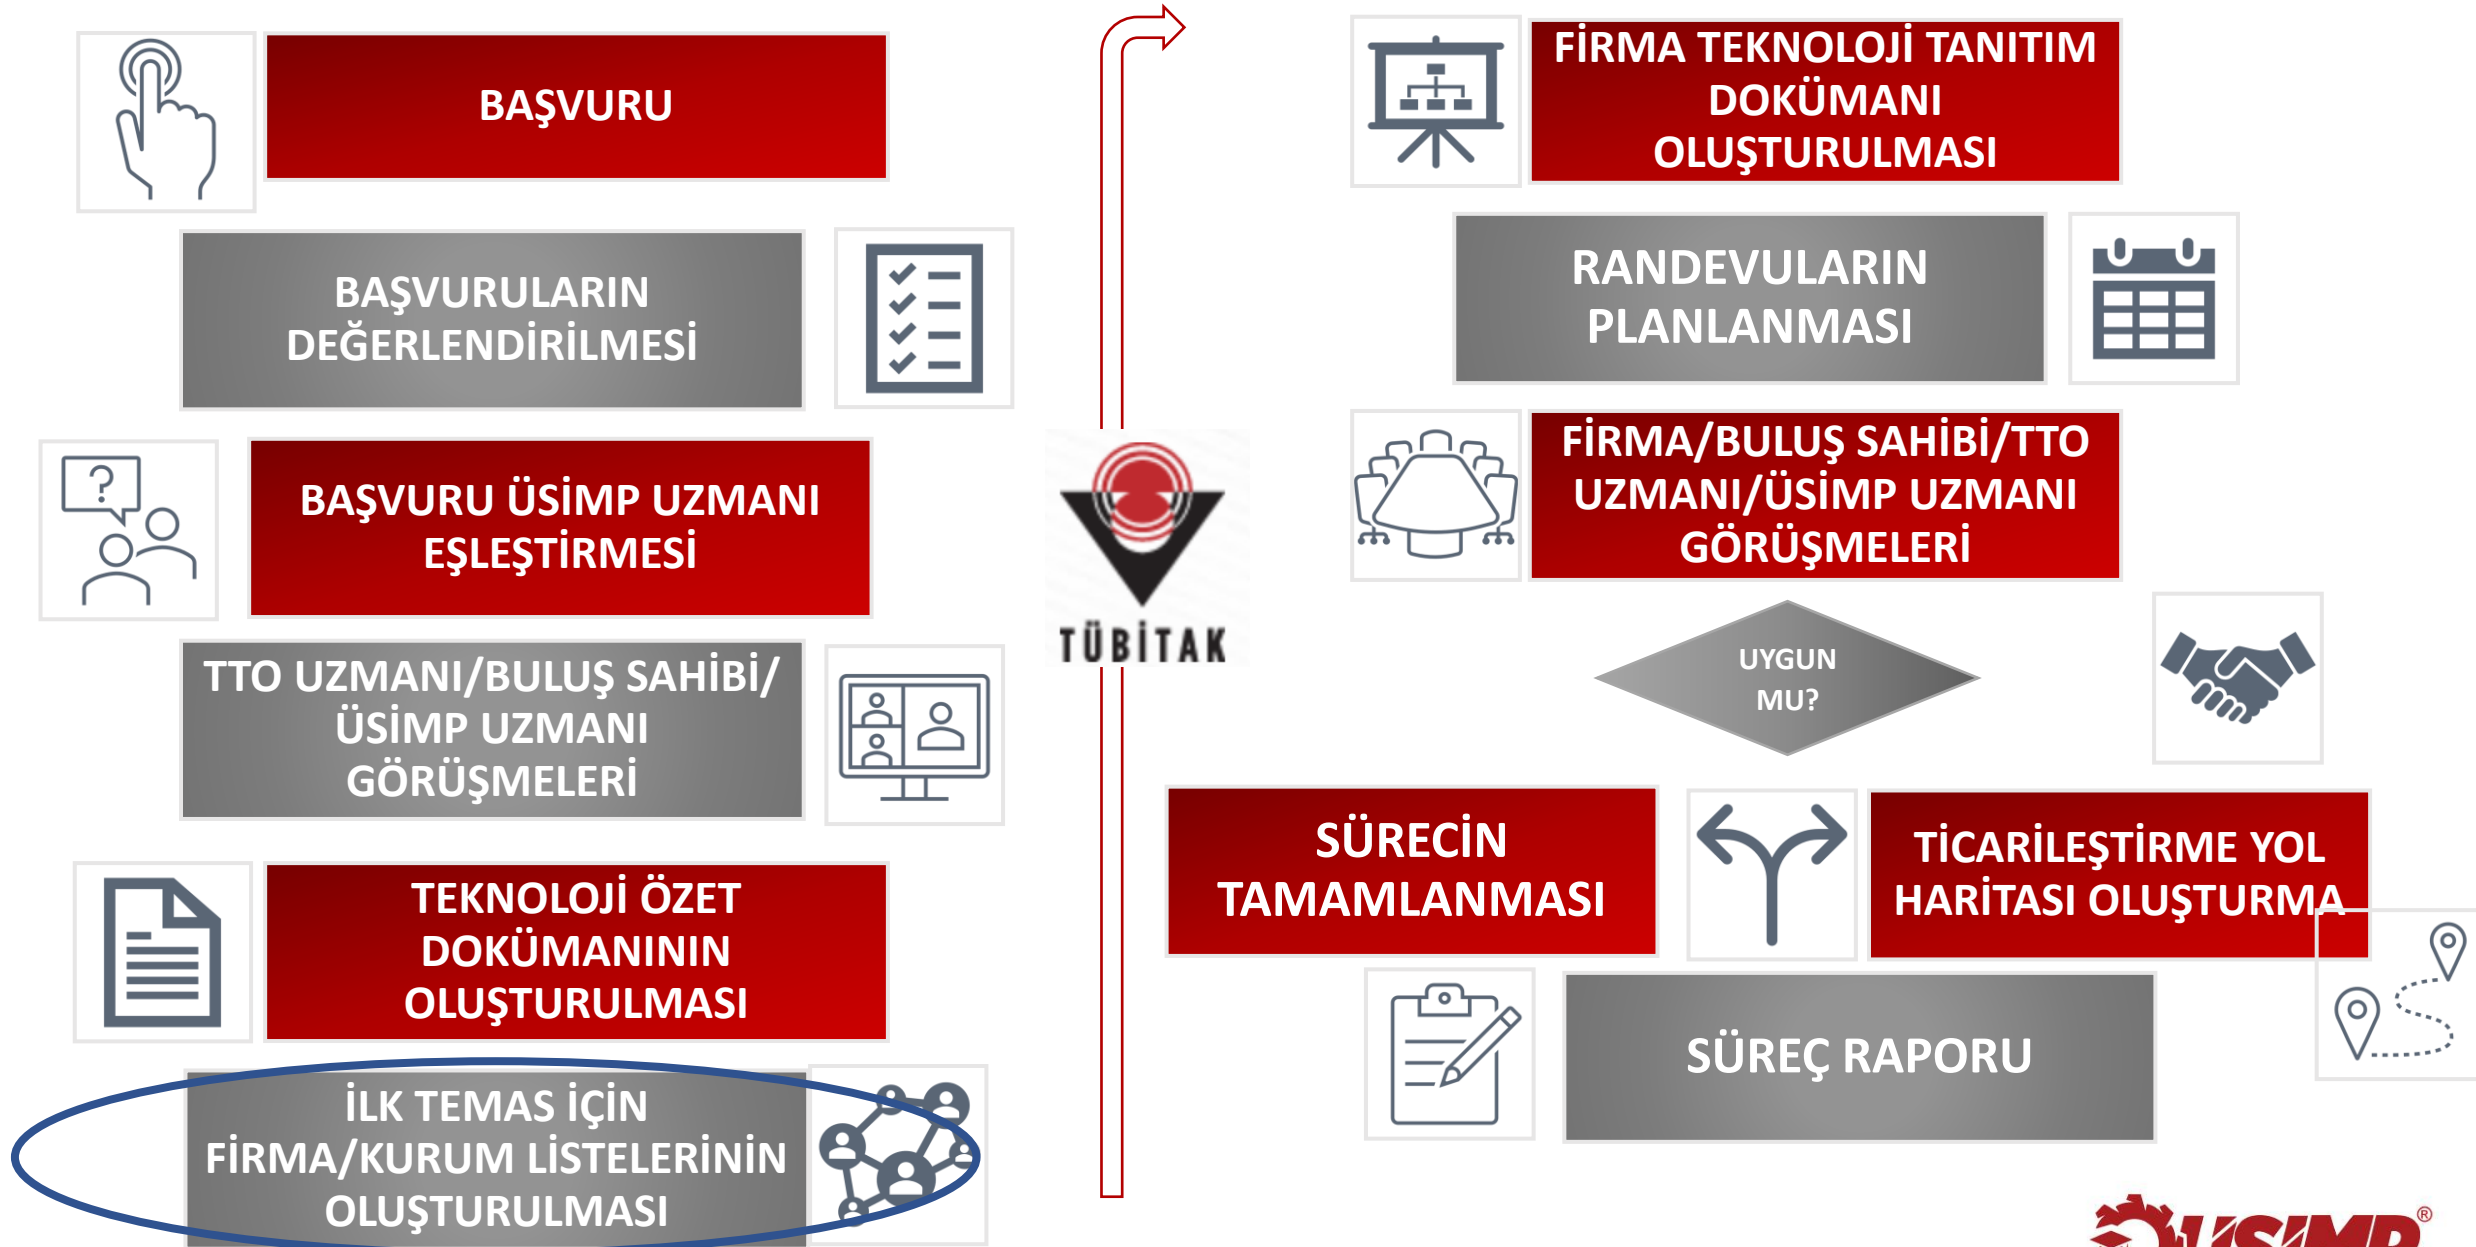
BAŞVURU

BAŞVURULARIN DEĞERLENDİRİLMESİ

BAŞVURU ÜSİMP UZMANI EŞLEŞTİRMESİ

TTO UZMANI/BULUŞ SAHİBİ/ ÜSİMP UZMANI GÖRÜŞMELERİ

TEKNOLOJİ ÖZET DOKÜMANININ OLUŞTURULMASI

İLK TEMAS İÇİN FİRMA/KURUM LİSTELERİNİN OLUŞTURULMASI

TÜBİTAK

FİRMA TEKNOLOJİ TANITIM DOKÜMANI OLUŞTURULMASI

RANDEVULARIN PLANLANMASI

FİRMA/BULUŞ SAHİBİ/TTO UZMANI/ÜSİMP UZMANI GÖRÜŞMELERİ

UYGUN MU?

SÜRECİN TAMAMLANMASI

TİCARİLEŞTİRME YOL HARİTASI OLUŞTURMA

SÜREÇ RAPORU

ÜSİMP®